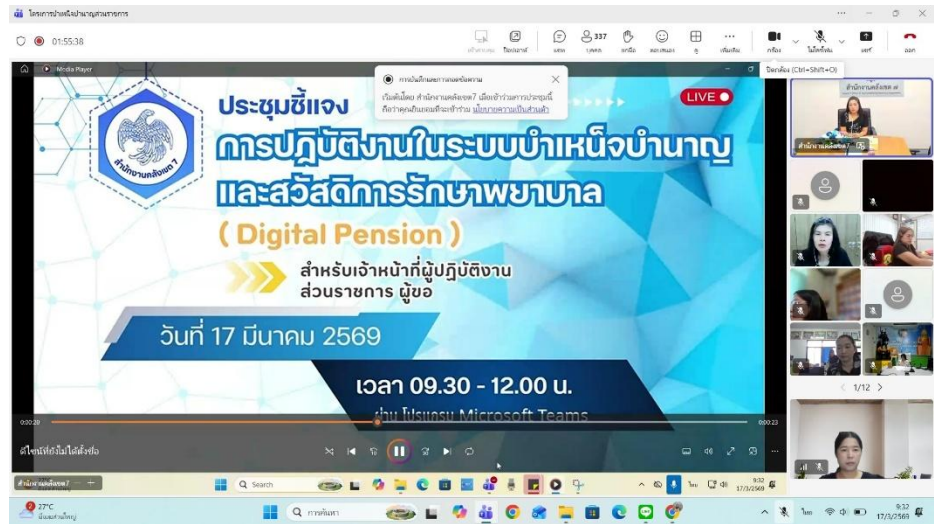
โครงการนำเหน็จบำนาญส่วนราชการ

01:55:38

337

Media Player

การบันทึกและการถอดข้อความ

เริ่มต้นโดย สำนักงานคลังเขต7 เมื่อเข้าร่วมการประชุมนี้ ถือว่าคุณยินยอมที่จะเข้าร่วม นโยบายความเป็นส่วนตัว

LIVE

ประชุมชี้แจง

การปฏิบัติงานในระบบบำเหน็จบำนาญ

และสวัสดิการรักษาพยาบาล

( Digital Pension )

สำหรับเจ้าหน้าที่ผู้ปฏิบัติงาน ส่วนราชการ ผู้ขอ

วันที่ 17 มีนาคม 2569

เวลา 09.30 - 12.00 น.

ผ่าน โปรแกรม Microsoft Teams

สำนักงานคลังเขต7

ปิดกล้อง (Ctrl+Shift+O)

สำนักงานคลังเขต ๗

สำนักงานคลังเขต7

1/12

Search

9:32 17/3/2569

27°C

การค้นหา

9:32 17/3/2569